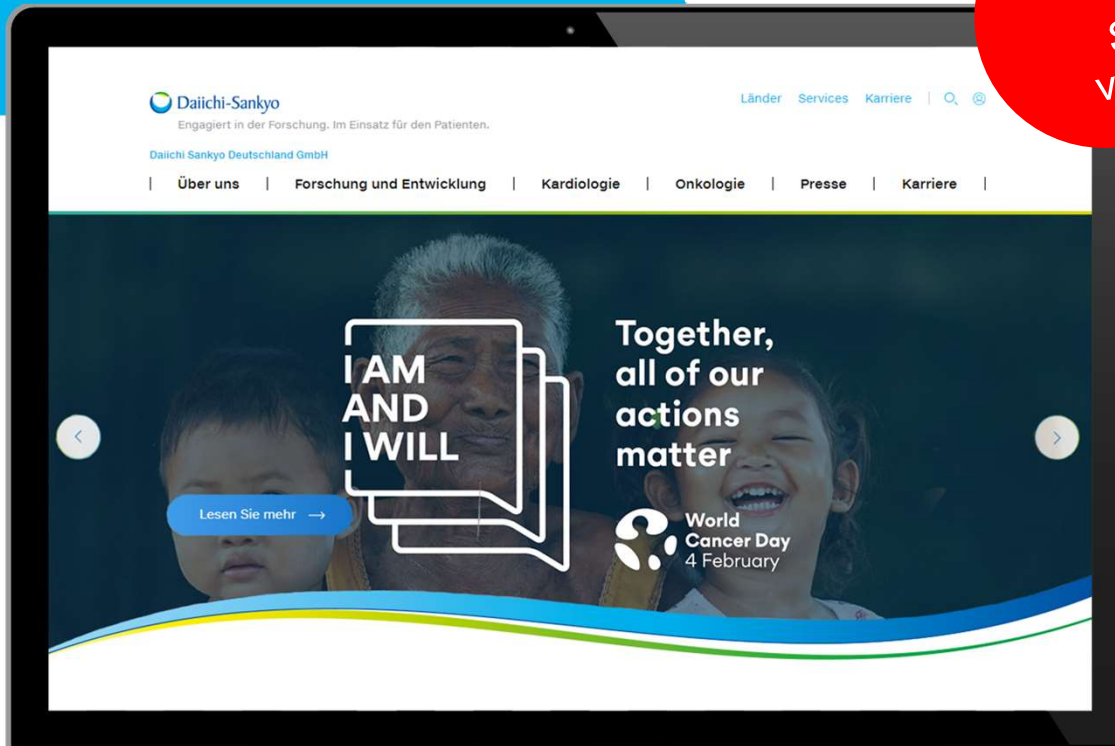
Daiichi-Sankyo
Engagiert in der Forschung. Im Einsatz für den Patienten.

Länder Services Karriere

Daiichi Sankyo Deutschland GmbH

Über uns | Forschung und Entwicklung | Kardiologie | Onkologie | Presse | Karriere

I AM AND I WILL

Together, all of our actions matter

Lesen Sie mehr →

World Cancer Day 4 February

S
V